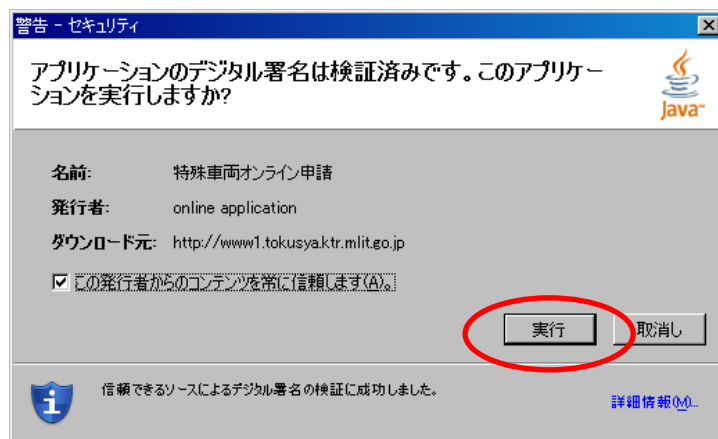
警告 - セキュリティ

アプリケーションのデジタル署名は検証済みです。このアプリケーションを実行しますか?

Java

名前: 特殊車両オンライン申請

発行者: online application

ダウンロード元: http://www1.tokusya.ktr.mlit.go.jp

この発行者からのコンテンツを常に信頼します(A)。

実行

取消し

信頼できるソースによるデジタル署名の検証に成功しました。

詳細情報(M)...